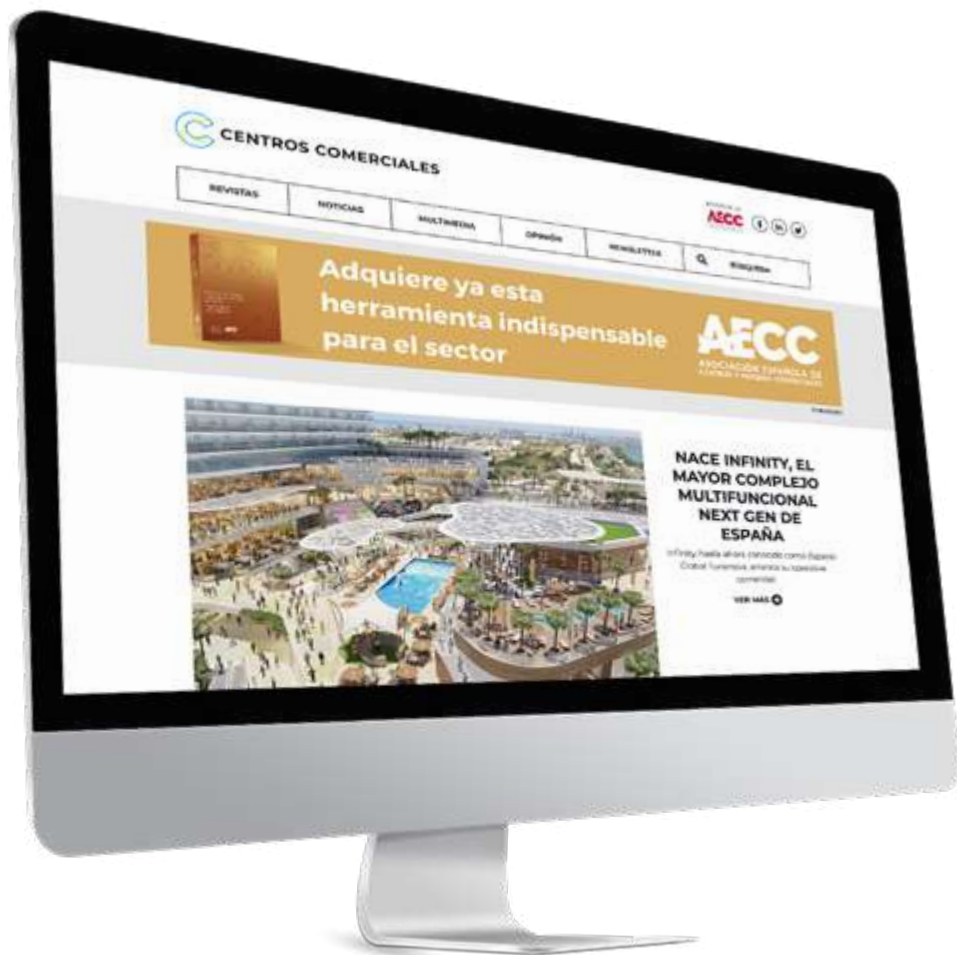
CENTROS COMERCIALES

REVISTAS
NOTICIAS
MULTIMEDIA
OPINIÓN
NEWSLETTER
BÚSQUEDA

AECC

Adquiere ya esta herramienta indispensable para el sector

AECC
ASOCIACIÓN ESPAÑOLA DE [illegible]

NACE INFINITY, EL MAYOR COMPLEJO MULTIFUNCIONAL NEXT GEN DE ESPAÑA

Infinity, hasta ahora conocido como Espacio Global Torrevieja, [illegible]

VER MÁS